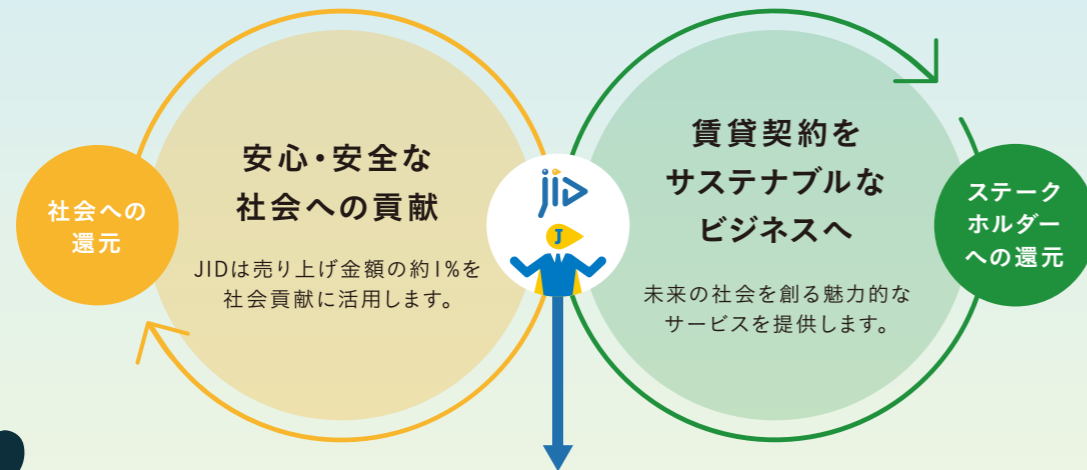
社会への還元

安心・安全な社会への貢献

JIDは売り上げ金額の約1%を社会貢献に活用します。

jid

J

賃貸契約をサステナブルなビジネスへ

未来の社会を創る魅力的なサービスを提供します。

ステークホルダーへの還元